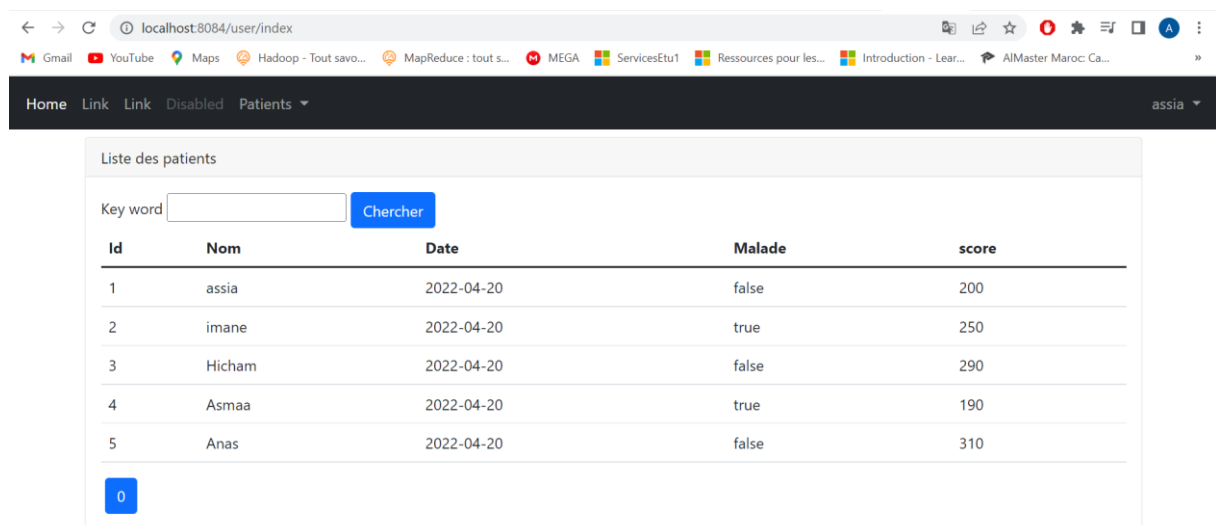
localhost:8084/user/index

Gmail YouTube Maps Hadoop - Tout savo... MapReduce : tout s... MEGA ServicesEtu1 Ressources pour les... Introduction - Lear... AlMaster Maroc: Ca... »

Home Link Link Disabled Patients ▾ assia ▾

Liste des patients

Key word Chercher

| Id | Nom | Date | Malade | score |
|---|---|---|---|---|
| 1 | assia | 2022-04-20 | false | 200 |
| 2 | imane | 2022-04-20 | true | 250 |
| 3 | Hicham | 2022-04-20 | false | 290 |
| 4 | Asmaa | 2022-04-20 | true | 190 |
| 5 | Anas | 2022-04-20 | false | 310 |

0